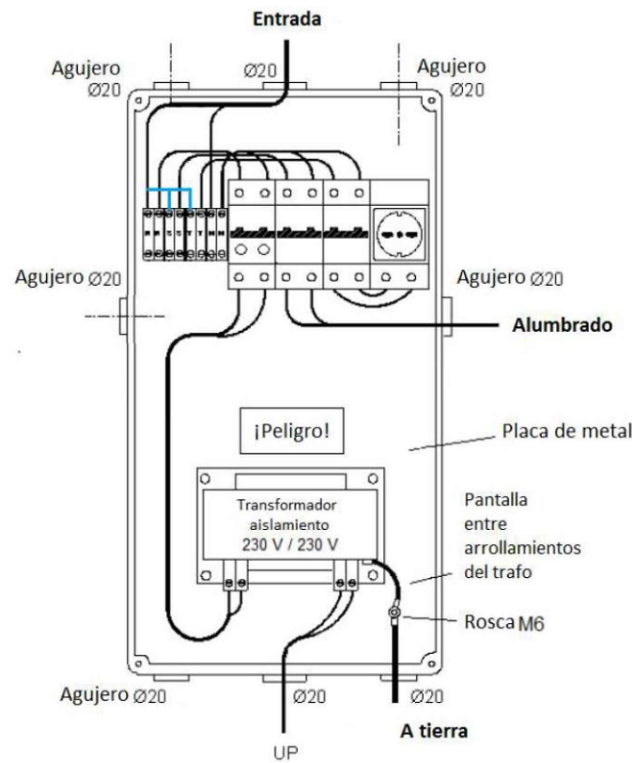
Entrada

Agujero Ø20

Ø20

Agujero Ø20

Agujero Ø20

Agujero Ø20

Alumbrado

¡Peligro!

Placa de metal

Transformador aislamiento 230 V / 230 V

Pantalla entre arrollamientos del trafo

Rosca M6

Agujero Ø20

Ø20

Ø20

A tierra

UP